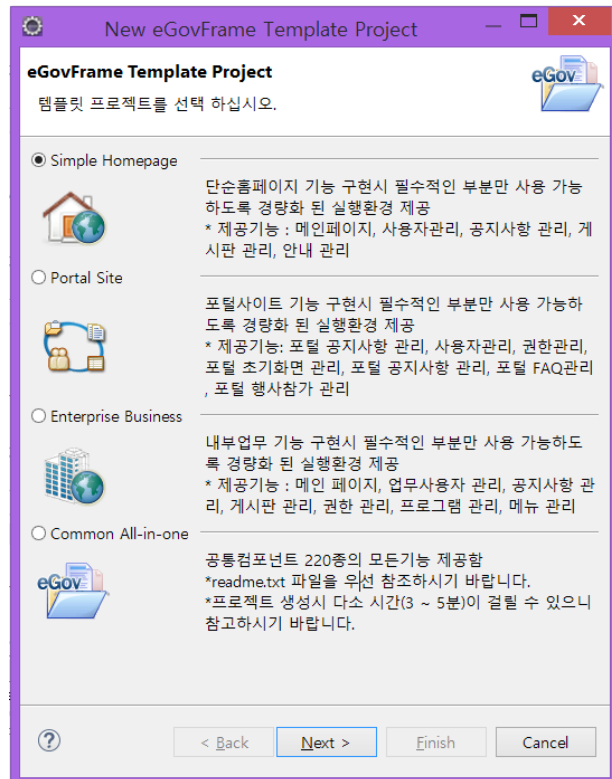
New eGovFrame Template Project

eGovFrame Template Project
템플릿 프로젝트를 선택 하십시오.

eGov

Simple Homepage

단순홈페이지 기능 구현시 필수적인 부분만 사용 가능하도록 경량화 된 실행환경 제공
* 제공기능 : 메인페이지, 사용자관리, 공지사항 관리, 게시판 관리, 안내 관리

Portal Site

포털사이트 기능 구현시 필수적인 부분만 사용 가능하도록 경량화 된 실행환경 제공
* 제공기능: 포털 공지사항 관리, 사용자관리, 권한관리, 포털 초기화면 관리, 포털 공지사항 관리, 포털 FAQ관리, 포털 행사참가 관리

Enterprise Business

내부업무 기능 구현시 필수적인 부분만 사용 가능하도록 경량화 된 실행환경 제공
* 제공기능 : 메인 페이지, 업무사용자 관리, 공지사항 관리, 게시판 관리, 권한 관리, 프로그램 관리, 메뉴 관리

Common All-in-one

eGov

공통컴포넌트 220종의 모든기능 제공함
*readme.txt 파일을 우선 참조하시기 바랍니다.
*프로젝트 생성시 다소 시간(3 ~ 5분)이 걸릴 수 있으니 참고하시기 바랍니다.

?

< Back

Next >

Finish

Cancel